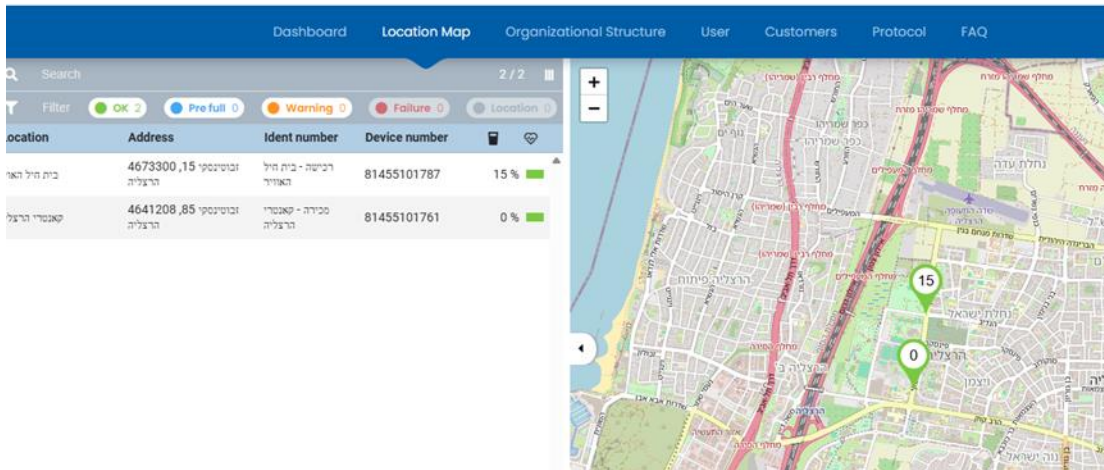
Dashboard Location Map Organizational Structure User Customers Protocol FAQ

Search 2 / 2

Filter OK 2 Pre full 0 Warning 0 Failure 0 Location 0

| Location | Address | Ident number | Device number | | |
|---|---|---|---|---|---|
| בית חיל האו | 4673300 ,15 ז'בוטינסקי הרצליה | רכישה - בית חיל האוויר | 81455101787 | 15 % | |
| קאנטרי הרצל | 4641208 ,85 ז'בוטינסקי הרצליה | מכירה - קאנטרי הרצליה | 81455101761 | 0 % | |

+
−
15
0
נחלת עדה
כפר שמריהו
הרצליה פיתוח
נחלת ישראל
הרצליה ב
ויצמן
שדה התעופה הרצליה
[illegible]